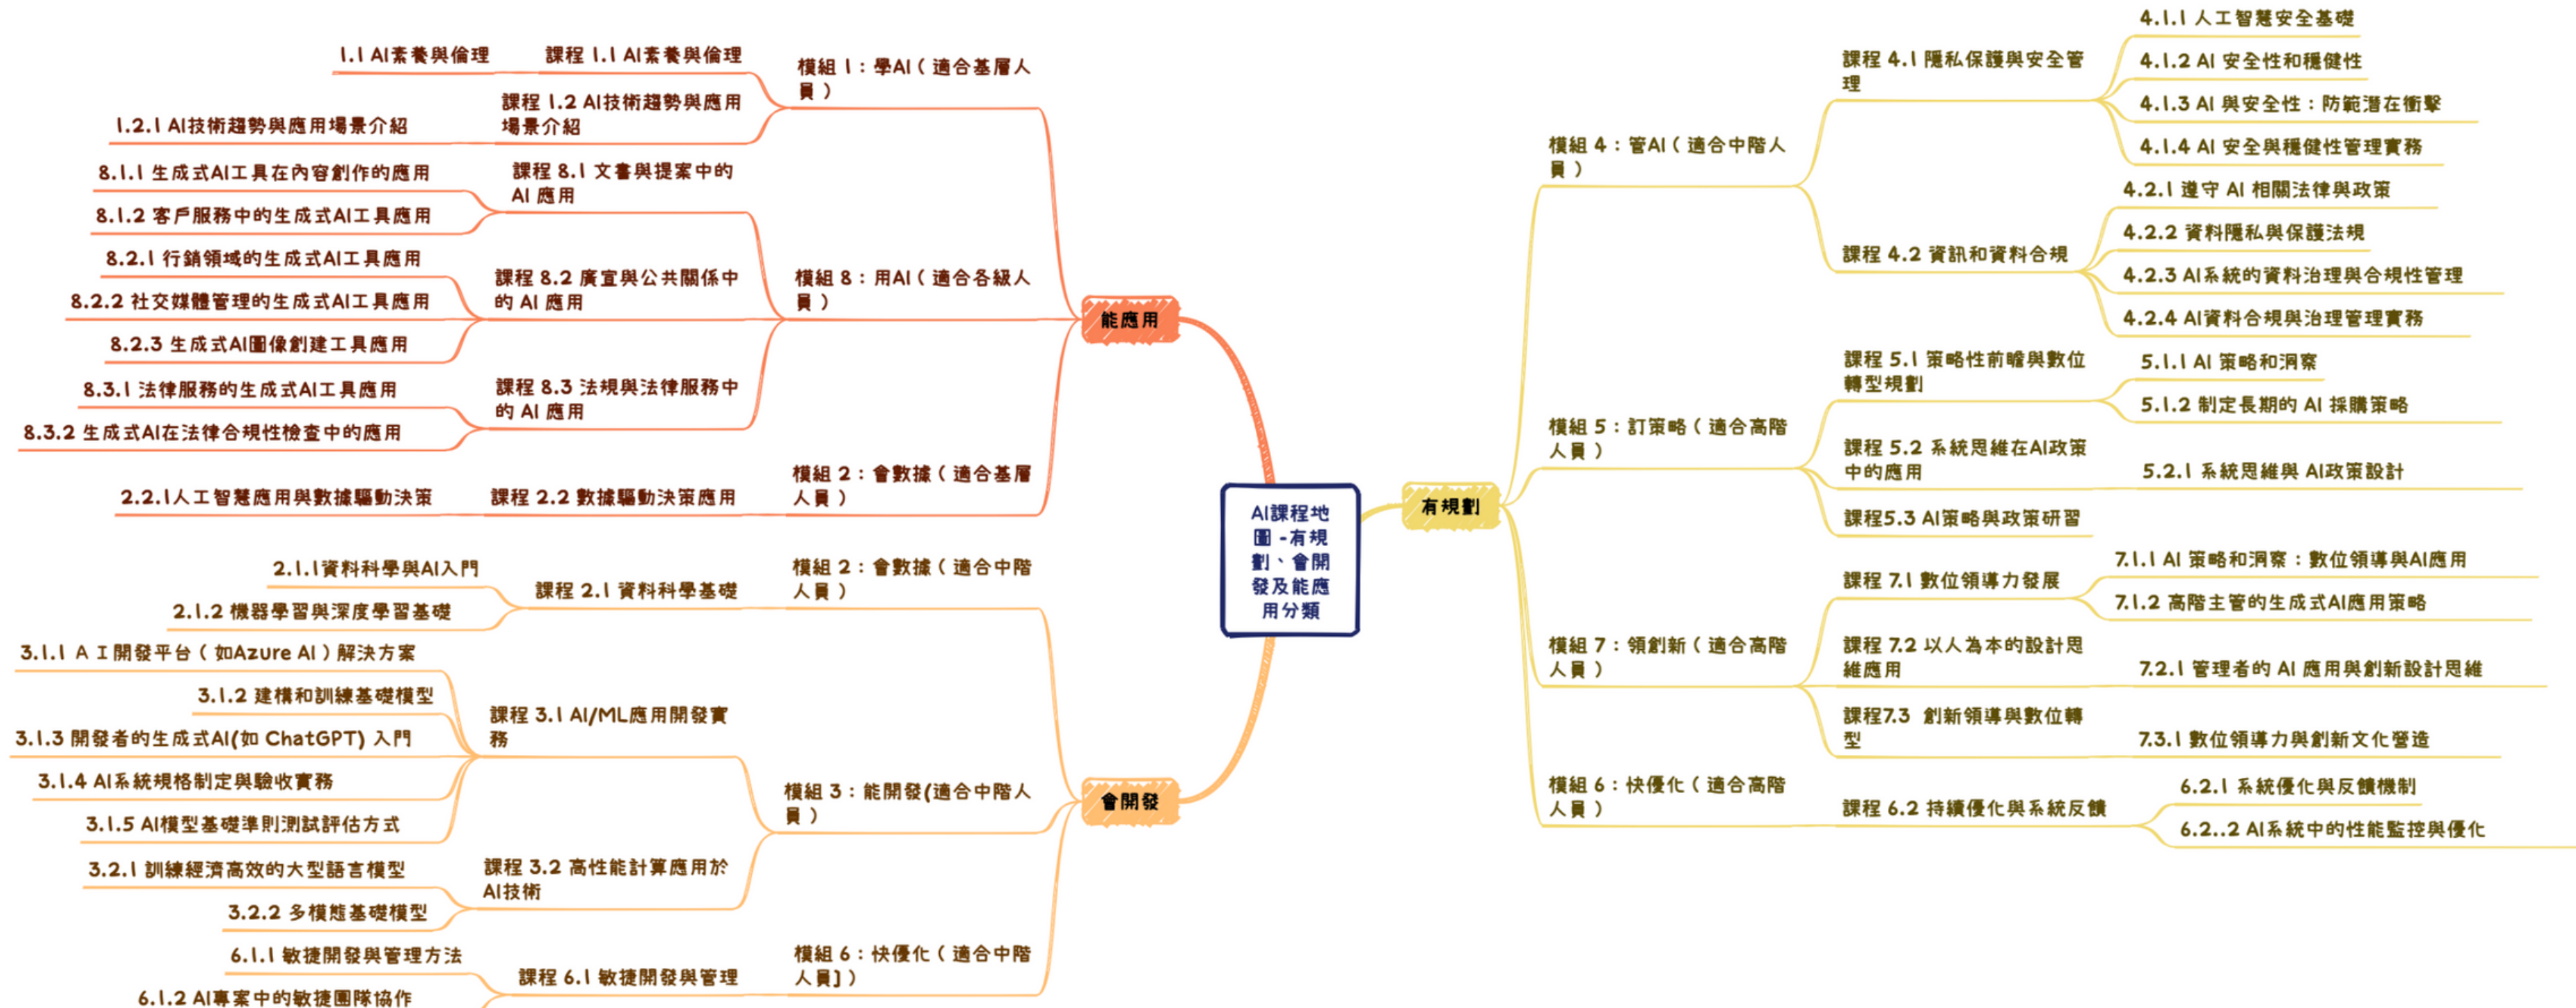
AI課程地圖 -有規劃、會開發及能應用分類

能應用

模組 1：學AI（適合基層人員）

課程 1.1 AI素養與倫理

1.1 AI素養與倫理

課程 1.2 AI技術趨勢與應用場景介紹

1.2.1 AI技術趨勢與應用場景介紹

模組 8：用AI（適合各級人員）

課程 8.1 文書與提案中的AI 應用

8.1.1 生成式AI工具在內容創作的應用

8.1.2 客戶服務中的生成式AI工具應用

課程 8.2 廣宣與公共關係中的 AI 應用

8.2.1 行銷領域的生成式AI工具應用

8.2.2 社交媒體管理的生成式AI工具應用

8.2.3 生成式AI圖像創建工具應用

課程 8.3 法規與法律服務中的 AI 應用

8.3.1 法律服務的生成式AI工具應用

8.3.2 生成式AI在法律合規性檢查中的應用

模組 2：會數據（適合基層人員）

課程 2.2 數據驅動決策應用

2.2.1人工智慧應用與數據驅動決策

會開發

模組 2：會數據（適合中階人員）

課程 2.1 資料科學基礎

2.1.1資料科學與AI入門

2.1.2 機器學習與深度學習基礎

模組 3：能開發(適合中階人員）

課程 3.1 AI/ML應用開發實務

3.1.1 ＡＩ開發平台（如Azure AI）解決方案

3.1.2 建構和訓練基礎模型

3.1.3 開發者的生成式AI(如 ChatGPT) 入門

3.1.4 AI系統規格制定與驗收實務

3.1.5 AI模型基礎準則測試評估方式

課程 3.2 高性能計算應用於AI技術

3.2.1 訓練經濟高效的大型語言模型

3.2.2 多模態基礎模型

模組 6：快優化（適合中階人員]）

課程 6.1 敏捷開發與管理

6.1.1 敏捷開發與管理方法

6.1.2 AI專案中的敏捷團隊協作

有規劃

模組 4：管AI（適合中階人員）

課程 4.1 隱私保護與安全管理

4.1.1 人工智慧安全基礎

4.1.2 AI 安全性和穩健性

4.1.3 AI 與安全性：防範潛在衝擊

4.1.4 AI 安全與穩健性管理實務

課程 4.2 資訊和資料合規

4.2.1 遵守 AI 相關法律與政策

4.2.2 資料隱私與保護法規

4.2.3 AI系統的資料治理與合規性管理

4.2.4 AI資料合規與治理管理實務

模組 5：訂策略（適合高階人員）

課程 5.1 策略性前瞻與數位轉型規劃

5.1.1 AI 策略和洞察

5.1.2 制定長期的 AI 採購策略

課程 5.2 系統思維在AI政策中的應用

5.2.1 系統思維與 AI政策設計

課程5.3 AI策略與政策研習

模組 7：領創新（適合高階人員）

課程 7.1 數位領導力發展

7.1.1 AI 策略和洞察：數位領導與AI應用

7.1.2 高階主管的生成式AI應用策略

課程 7.2 以人為本的設計思維應用

7.2.1 管理者的 AI 應用與創新設計思維

課程7.3 創新領導與數位轉型

7.3.1 數位領導力與創新文化營造

模組 6：快優化（適合高階人員）

課程 6.2 持續優化與系統反饋

6.2.1 系統優化與反饋機制

6.2..2 AI系統中的性能監控與優化